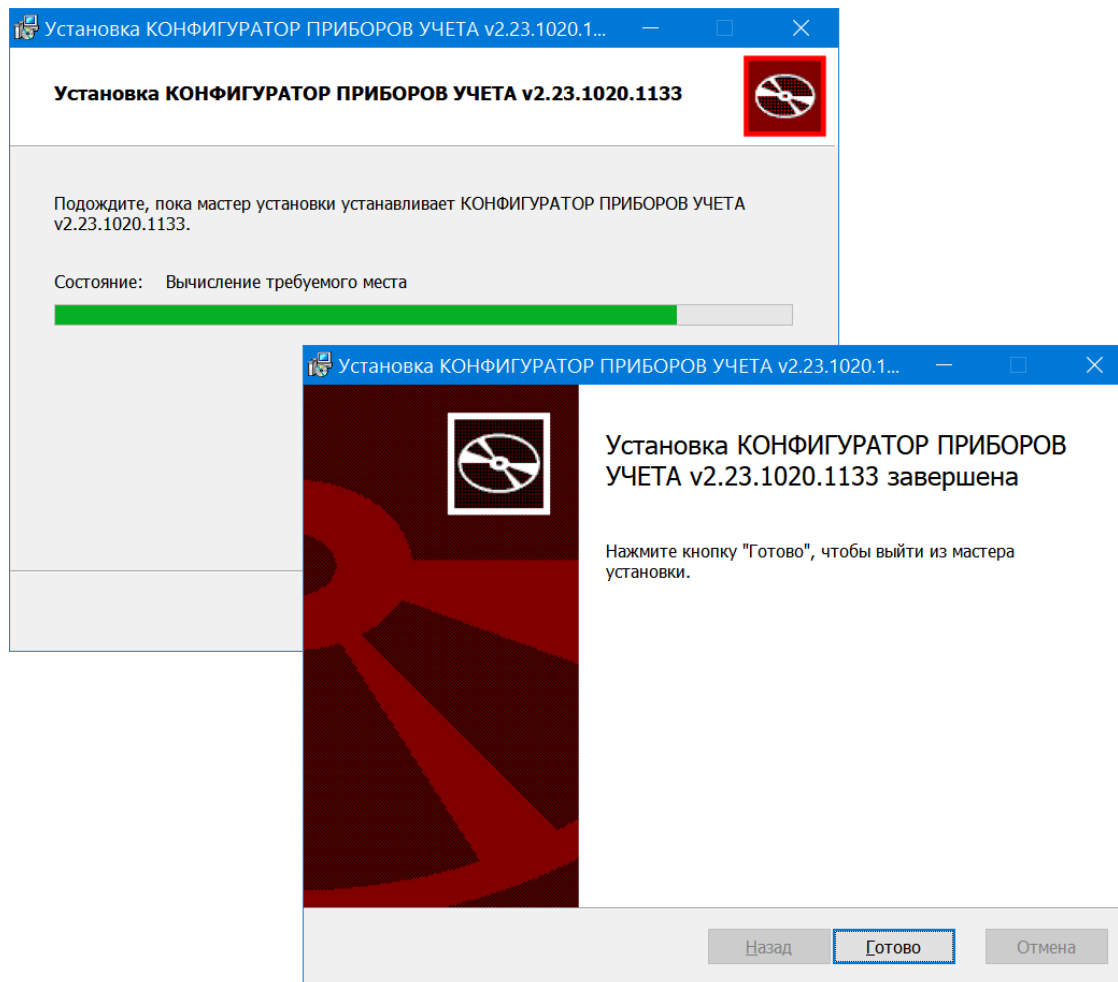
Установка КОНФИГУРАТОР ПРИБОРОВ УЧЕТА v2.23.1020.1...

Установка КОНФИГУРАТОР ПРИБОРОВ УЧЕТА v2.23.1020.1133

Подождите, пока мастер установки устанавливает КОНФИГУРАТОР ПРИБОРОВ УЧЕТА v2.23.1020.1133.

Состояние: Вычисление требуемого места

Установка КОНФИГУРАТОР ПРИБОРОВ УЧЕТА v2.23.1020.1...

Установка КОНФИГУРАТОР ПРИБОРОВ УЧЕТА v2.23.1020.1133 завершена

Нажмите кнопку "Готово", чтобы выйти из мастера установки.

Назад Готово Отмена